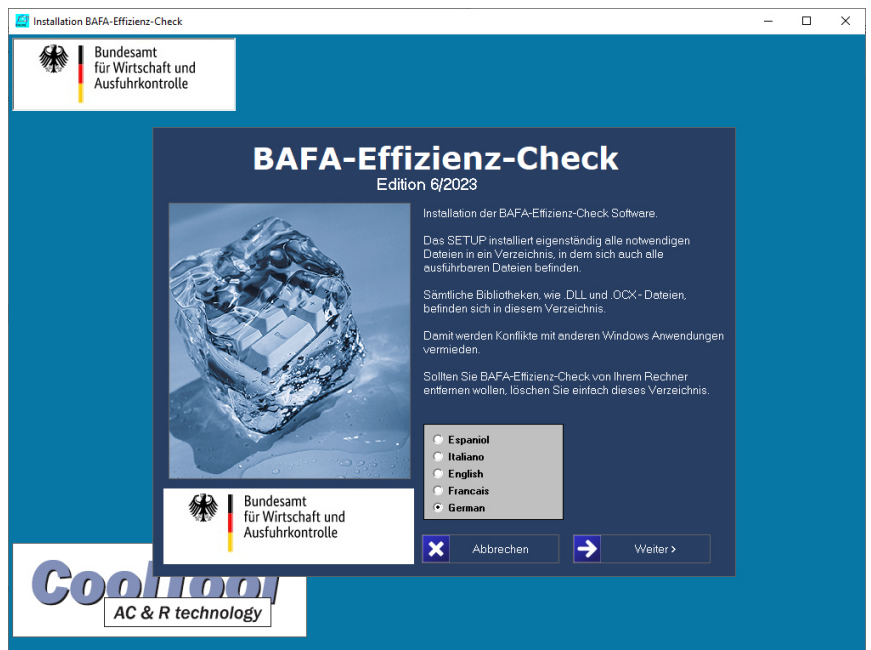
Installation BAFA-Effizienz-Check

Bundesamt
für Wirtschaft und
Ausfuhrkontrolle

BAFA-Effizienz-Check
Edition 6/2023

Installation der BAFA-Effizienz-Check Software.

Das SETUP installiert eigenständig alle notwendigen Dateien in ein Verzeichnis, in dem sich auch alle ausführbaren Dateien befinden.

Sämtliche Bibliotheken, wie .DLL und .OCX - Dateien, befinden sich in diesem Verzeichnis.

Damit werden Konflikte mit anderen Windows Anwendungen vermieden.

Sollten Sie BAFA-Effizienz-Check von Ihrem Rechner entfernen wollen, löschen Sie einfach dieses Verzeichnis.

Espaniol
Italiano
English
Francais
German

Bundesamt
für Wirtschaft und
Ausfuhrkontrolle

Abbrechen

Weiter >

CoolTool
AC & R technology